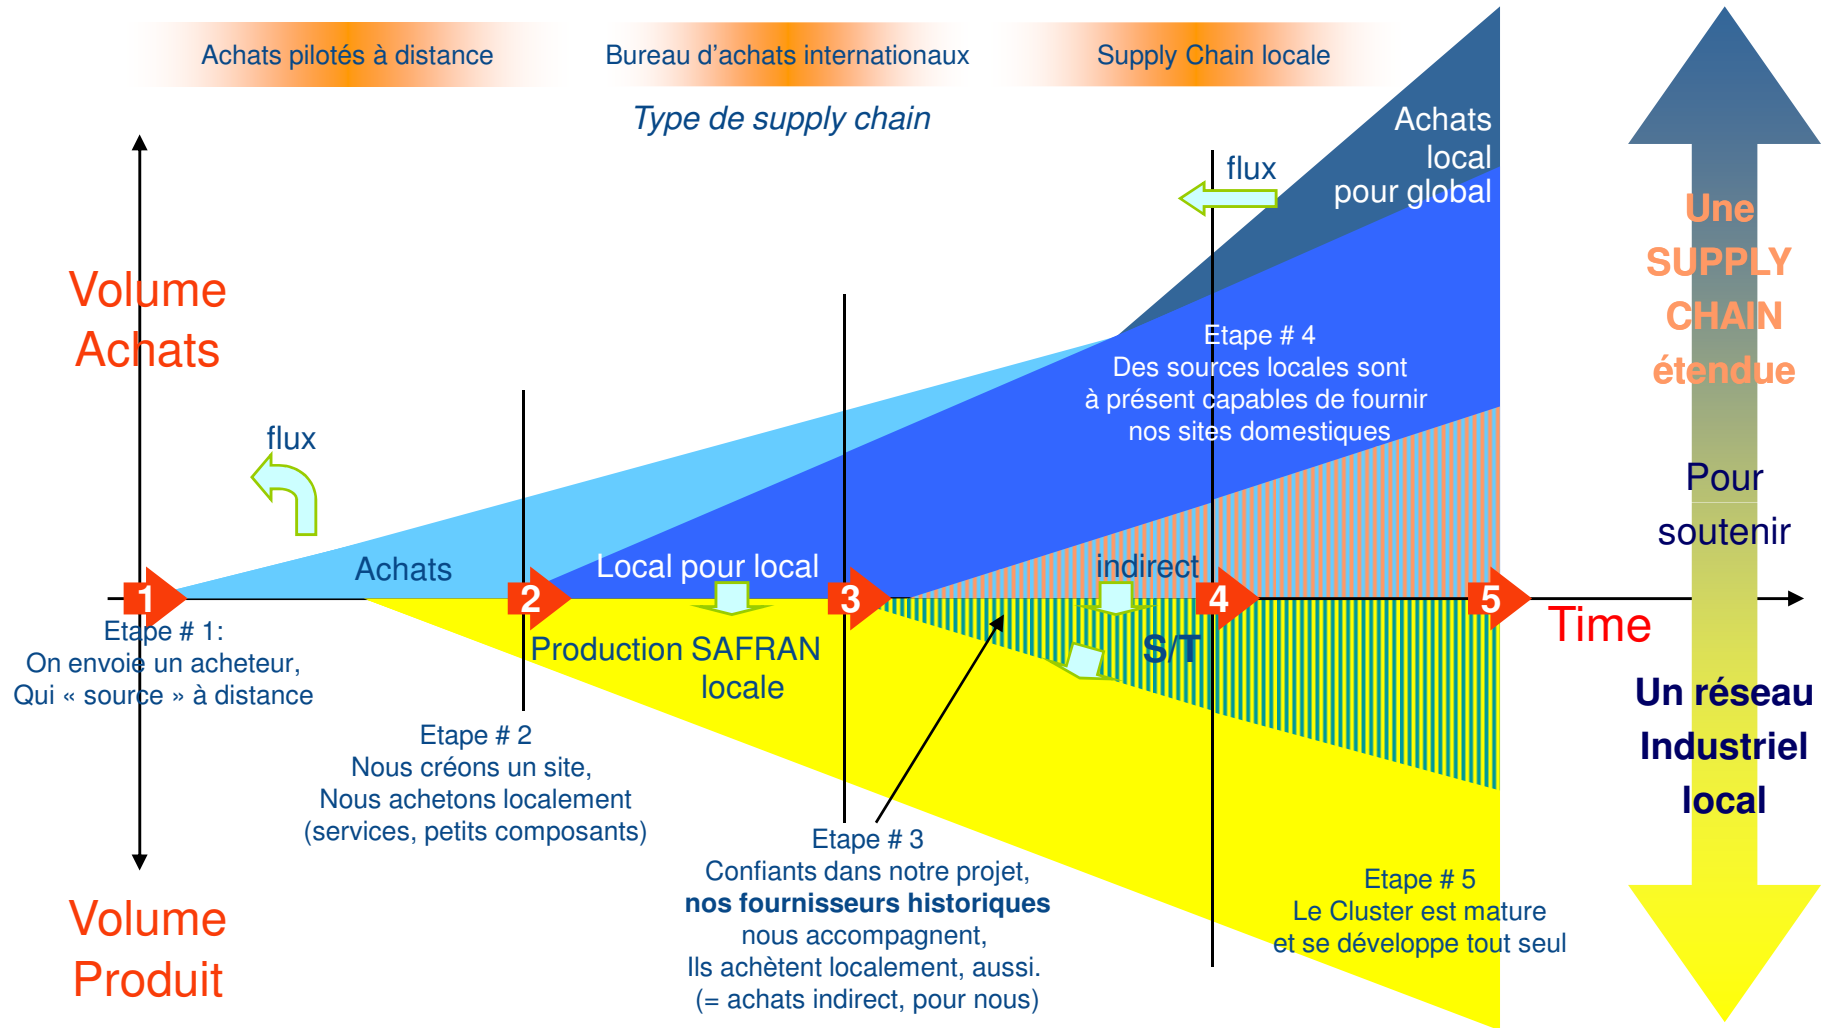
Achats pilotés à distance

Bureau d'achats internationaux

Supply Chain locale

Type de supply chain

Achats local pour global

flux

Volume Achats

Etape # 4
Des sources locales sont à présent capables de fournir nos sites domestiques

Une SUPPLY CHAIN étendue

Pour soutenir

flux

Achats

Local pour local

indirect

1

2

3

4

5

Time

Etape # 1:
On envoie un acheteur,
Qui « source » à distance

Production SAFRAN locale

S/T

Un réseau Industriel local

Etape # 2
Nous créons un site,
Nous achetons localement
(services, petits composants)

Etape # 3
Confiants dans notre projet,
**nos fournisseurs historiques**
nous accompagnent,
Ils achètent localement, aussi.
(= achats indirect, pour nous)

Etape # 5
Le Cluster est mature
et se développe tout seul

Volume Produit